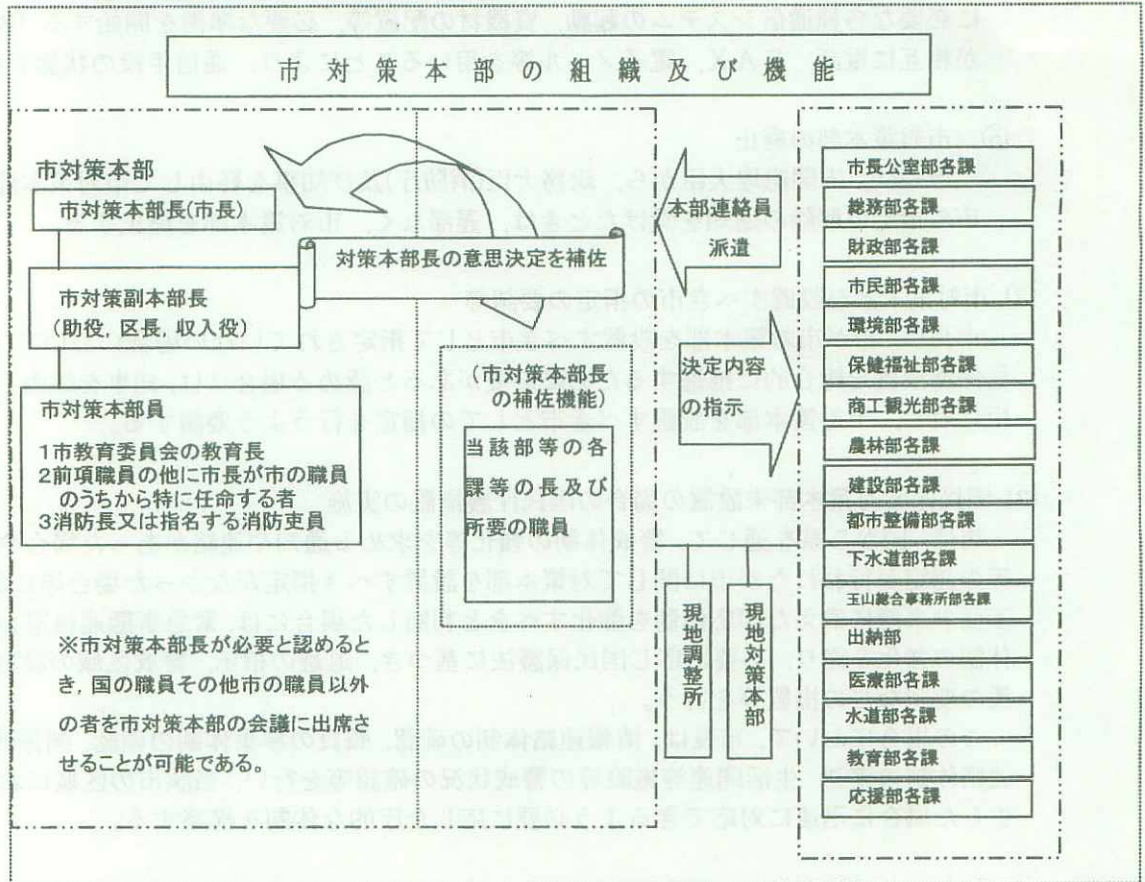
市対策本部の組織及び機能

市対策本部

市対策本部長(市長)

対策本部長の意思決定を補佐

市対策副本部長
(助役，区長，収入役)

市対策本部員
1市教育委員会の教育長
2前項職員の他に市長が市の職員のうちから特に任命する者
3消防長又は指名する消防吏員

※市対策本部長が必要と認めるとき，国の職員その他市の職員以外の者を市対策本部の会議に出席させることが可能である。

(市対策本部長の補佐機能)

当該部等の各課等の長及び所要の職員

現地調整所

現地対策本部

本部連絡員派遣

決定内容の指示

市長公室部各課
総務部各課
財政部各課
市民部各課
環境部各課
保健福祉部各課
商工観光部各課
農林部各課
建設部各課
都市整備部各課
下水道部各課
玉山総合事務所部各課
出納部
医療部各課
水道部各課
教育部各課
応援部各課